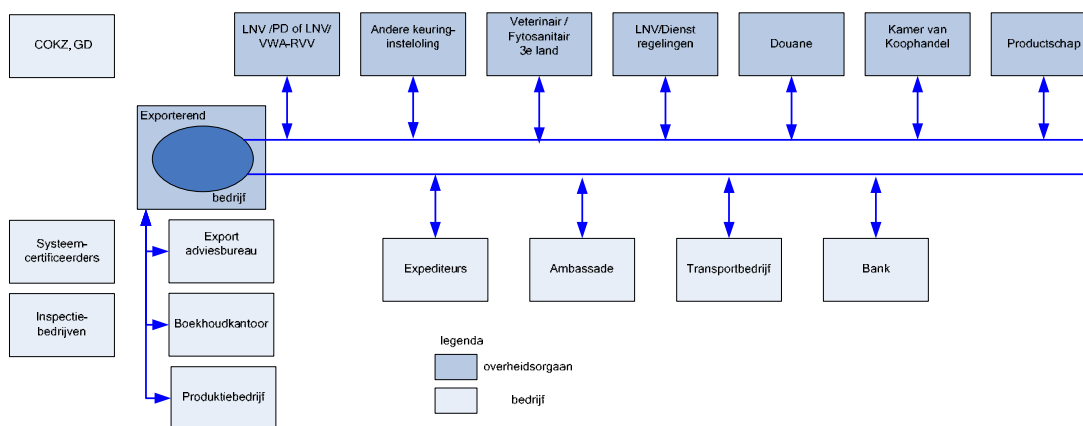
COKZ, GD

LNV /PD of LNV/ VWA-RVV

Andere keuring-insteloling

Veterinair / Fytosanitair 3e land

LNV/Dienst regelingen

Douane

Kamer van Koophandel

Productschap

Exporterend

bedrijf

Expediteurs

Ambassade

Transportbedrijf

Bank

Systeem-certificeerders

Inspectie-bedrijven

Export adviesbureau

Boekhoudkantoor

Produktiebedrijf

legenda

overheidsorgaan

bedrijf